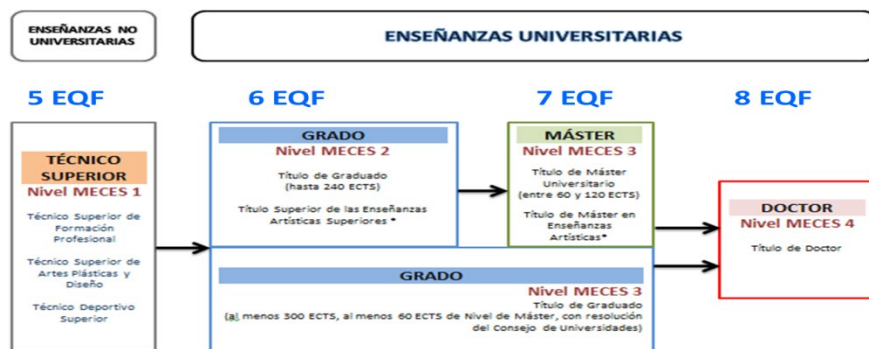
ENSEÑANZAS NO UNIVERSITARIAS

ENSEÑANZAS UNIVERSITARIAS

5 EQF

6 EQF

7 EQF

8 EQF

TÉCNICO SUPERIOR
Nivel MECES 1

Técnico Superior de Formación Profesional

Técnico Superior de Artes Plásticas y Diseño

Técnico Deportivo Superior

GRADO
Nivel MECES 2

Título de Graduado (hasta 240 ECTS)

Título Superior de las Enseñanzas Artísticas Superiores *

MÁSTER
Nivel MECES 3

Título de Máster Universitario (entre 60 y 120 ECTS)

Título de Máster en Enseñanzas Artísticas*

DOCTOR
Nivel MECES 4

Título de Doctor

GRADO
Nivel MECES 3
Título de Graduado
(al menos 300 ECTS, al menos 60 ECTS de Nivel de Máster, con resolución del Consejo de Universidades)